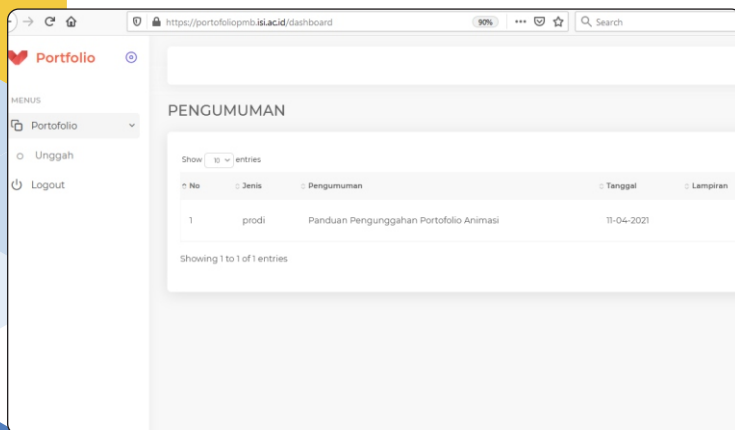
https://portofoliopmb.isi.ac.id/dashboard

90%

Search

Portfolio

MENUS

Portofolio

Unggah

Logout

PENGUMUMAN

Show 10 entries

| No | Jenis | Pengumuman | Tanggal | Lampiran |
|---|---|---|---|---|
| 1 | prodi | Panduan Pengunggahan Portofolio Animasi | 11-04-2021 | |

Showing 1 to 1 of 1 entries